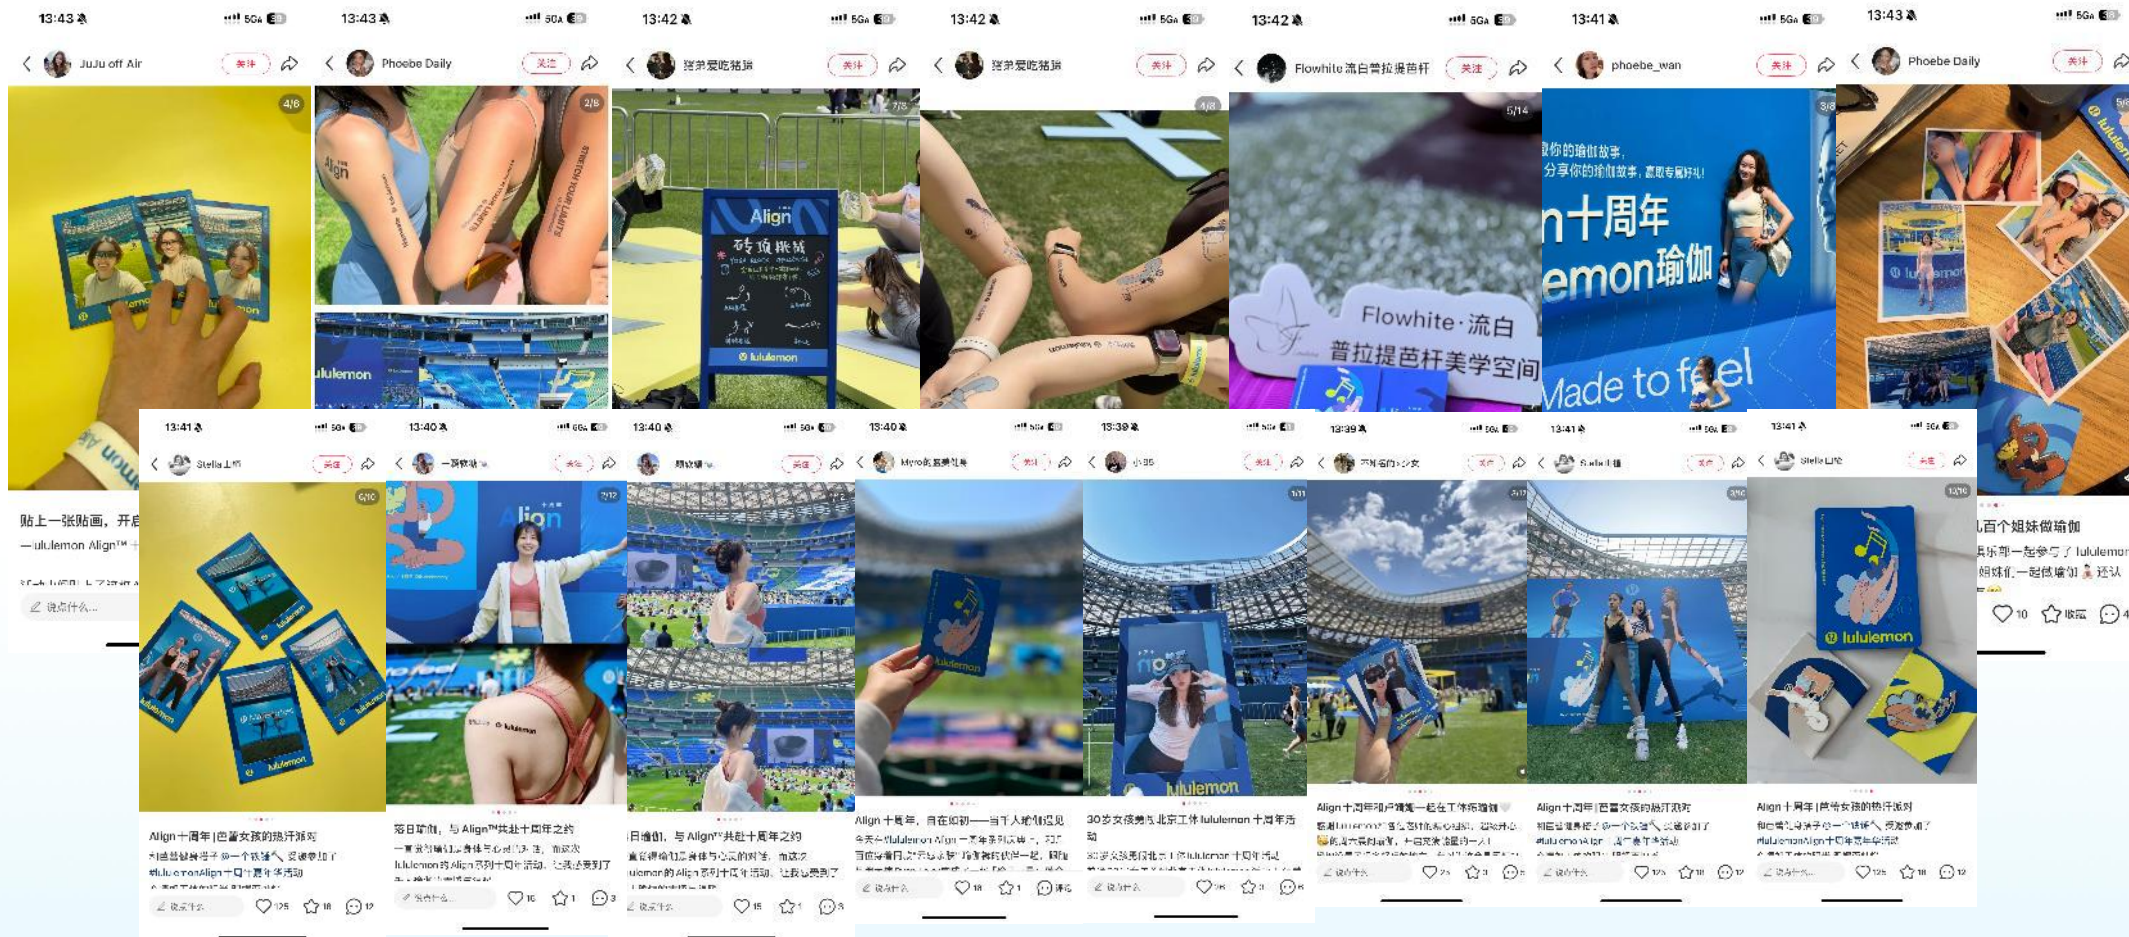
13:43 5G JuJu off Air 关注 4/6 lululemon
贴上一张贴画，开启
—lululemon Align™
说点什么...

13:43 5G Phoebe Daily 关注 2/8 Align lululemon

13:42 5G 关注 7/8 Align 砖顶挑战 lululemon

13:42 5G 关注 4/8

13:42 5G Flowhite 流白普拉提芭杆 关注 5/14 Flowhite·流白 普拉提芭杆美学空间

13:41 5G phoebe_wan 关注 3/8 分享你的瑜伽故事 n十周年 emon瑜伽 Made to feel

13:43 5G Phoebe Daily 关注 lululemon
几百个姐妹做瑜伽
10 收藏 4

13:41 Stella 关注 6/10 lululemon
Align 十周年 | 已置女孩的热汗派对
说点什么 125 18 17

13:40 关注 7/12 Align
落日草坪，与 Align™ 共赴十周年之约
lululemon 的 Align 系列十周年活动
说点什么 16 1 3

13:40 关注
日瑜伽，与 Align™ 共赴十周年之约
lululemon 的 Align 系列十周年活动
说点什么 15 1 3

13:40 关注 lululemon
Align 十周年，
说点什么 18 1

13:39 关注 1/11 lululemon
30岁女孩勇闯北京工体 lululemon 十周年活动
说点什么

13:39 关注
Align 十周年
说点什么

13:41 Stella 关注
Align 十周年 | 已置女孩的热汗派对
说点什么

13:41 Stella 关注 10/10 lululemon
Align 十周年 | 已置女孩的热汗派对
说点什么 125 18 12